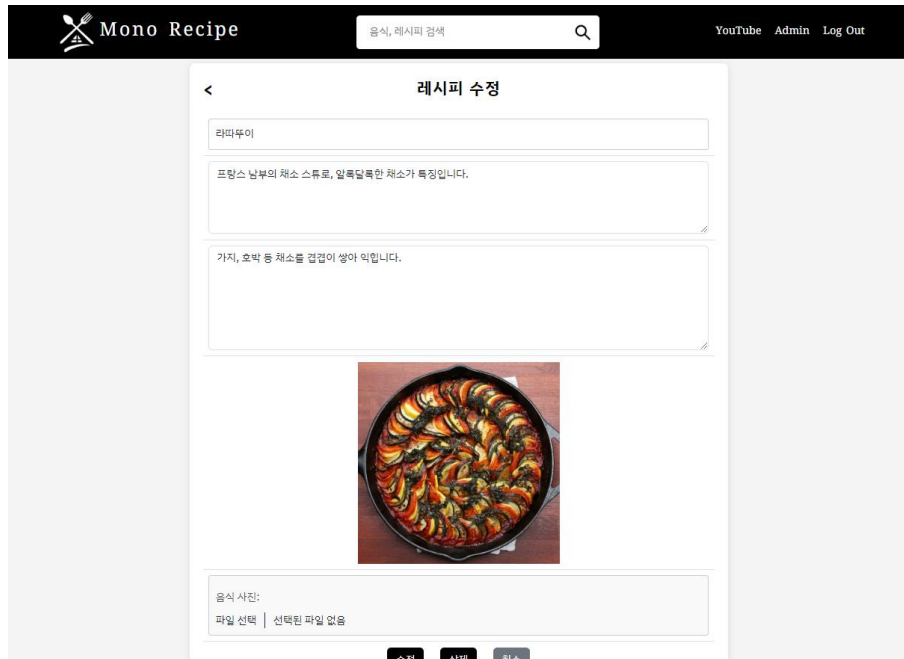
Mono Recipe

음식, 레시피 검색

YouTube Admin Log Out

<

레시피 수정

라따뚜이

프랑스 남부의 채소 스튜로, 알록달록한 채소가 특징입니다.

가지, 호박 등 채소를 겹겹이 쌓아 익힙니다.

음식 사진:

파일 선택 선택된 파일 없음

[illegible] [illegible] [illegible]